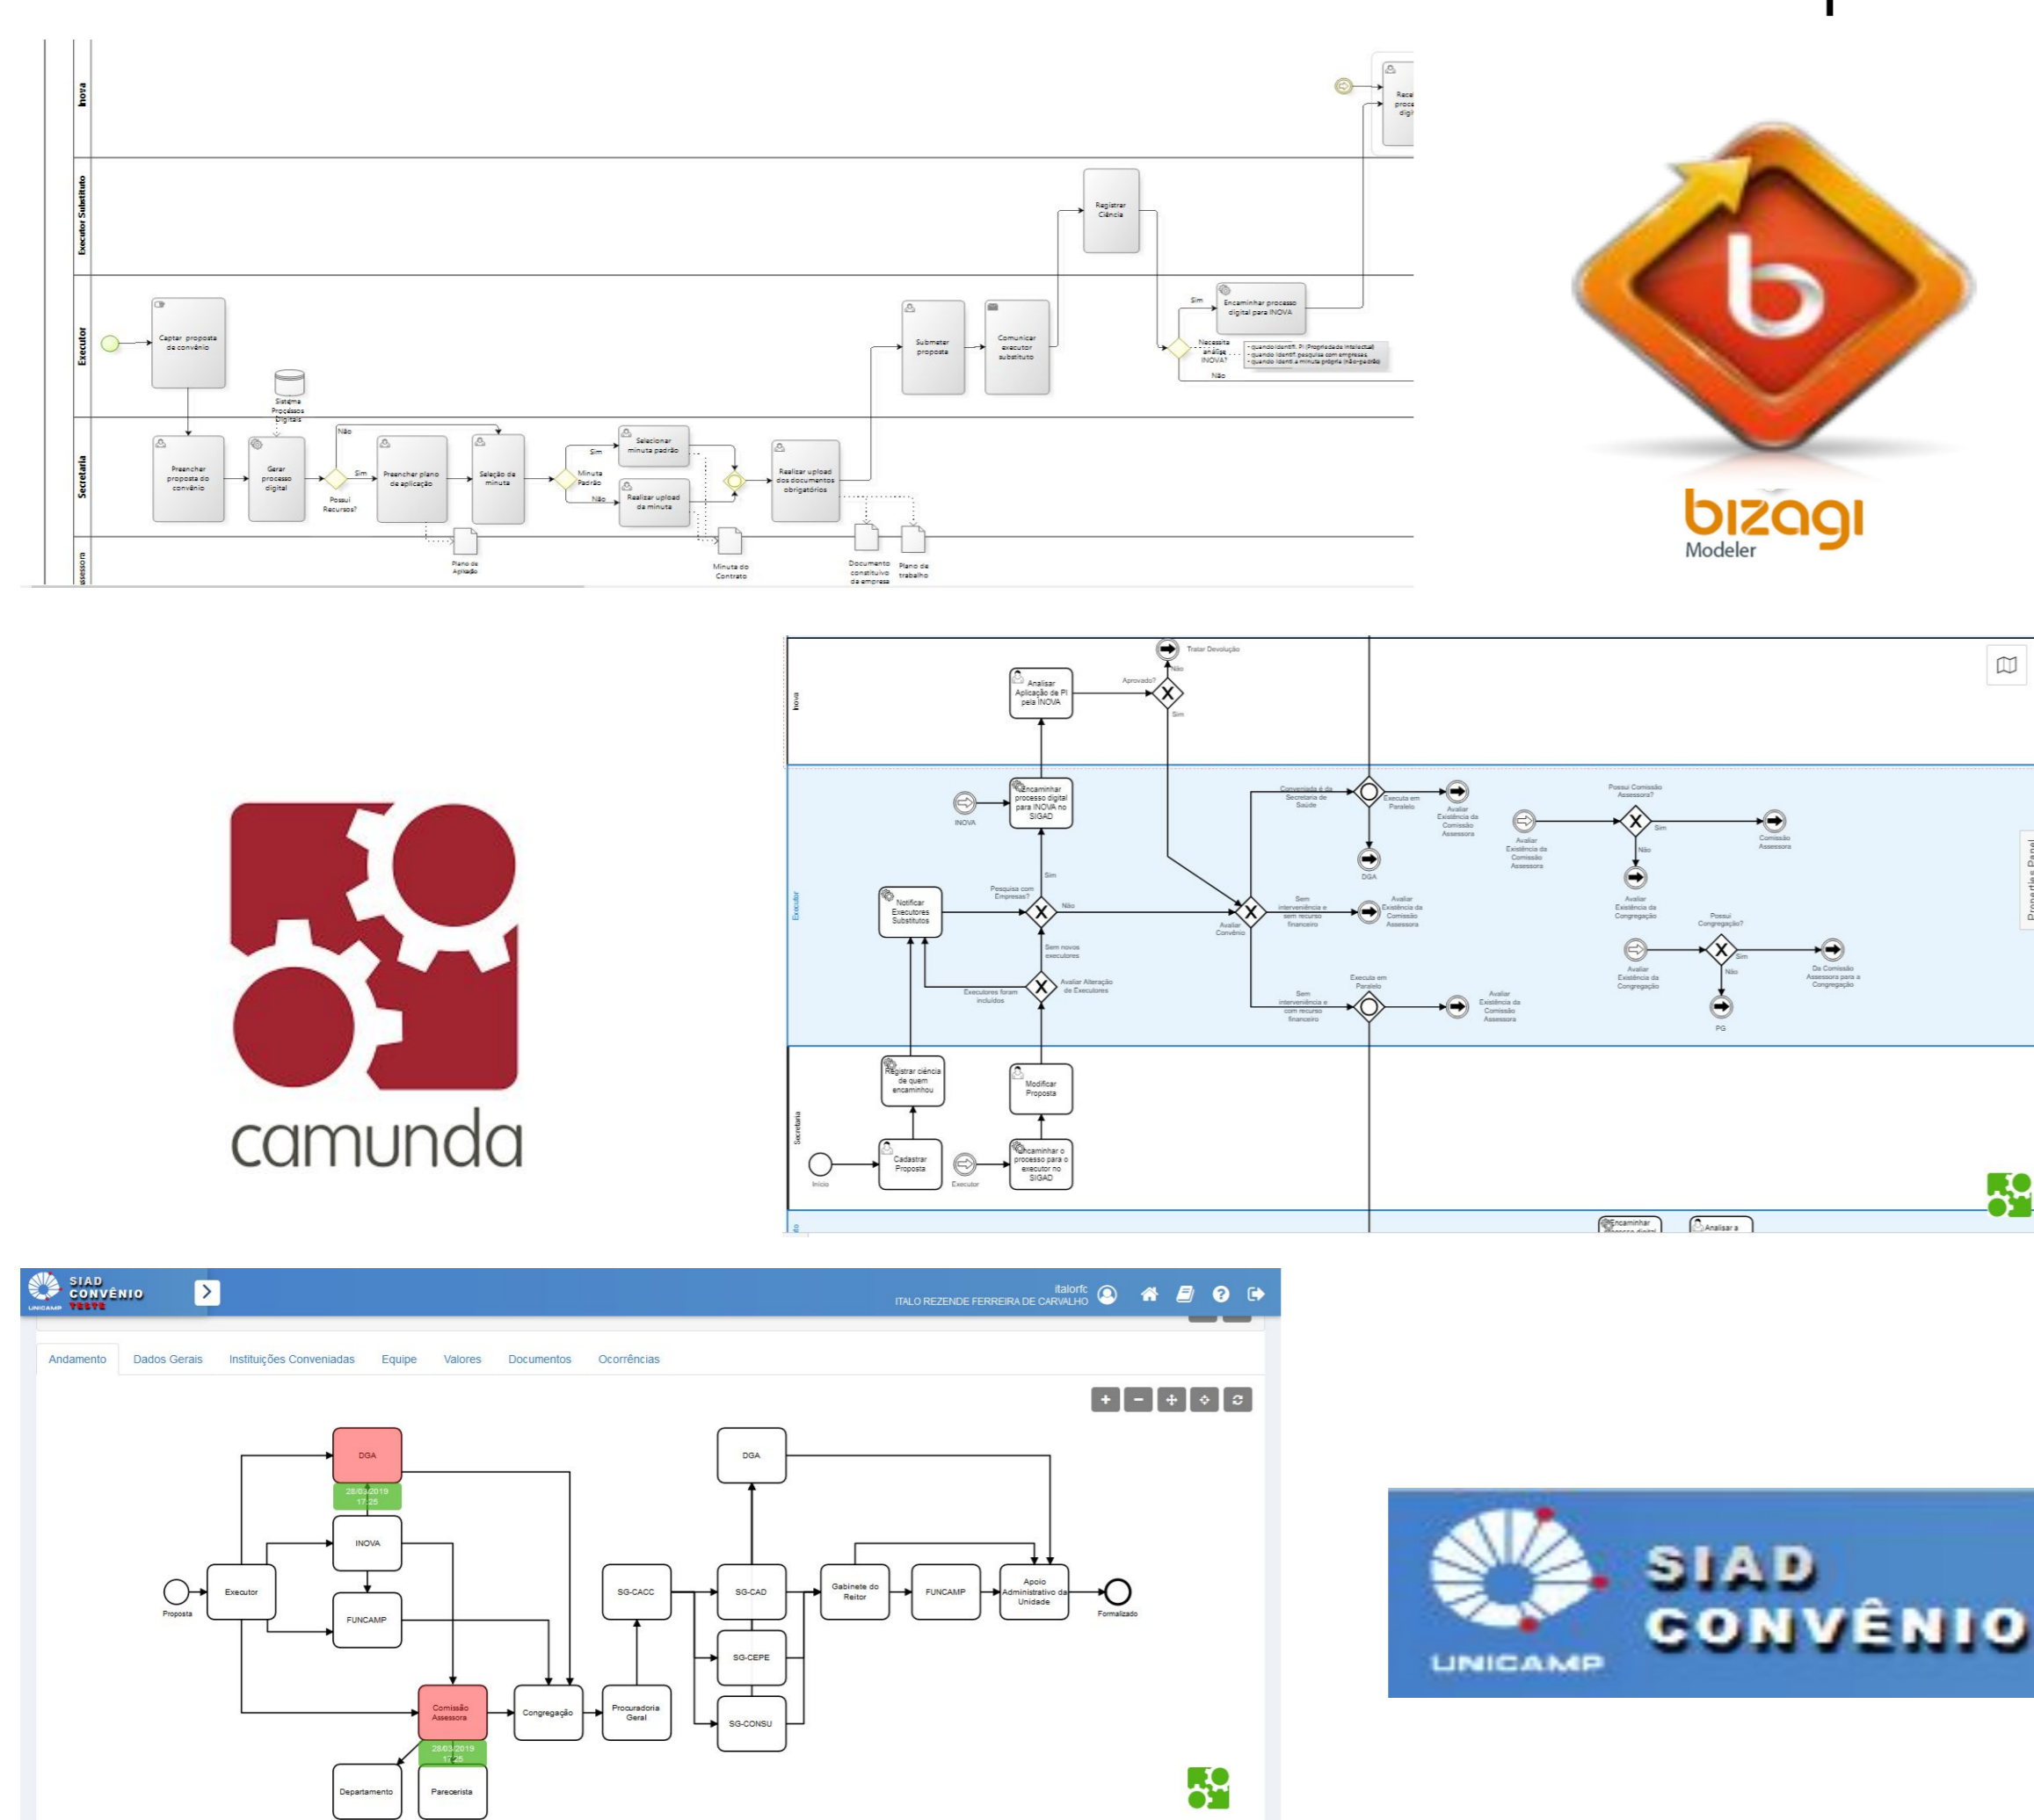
Inova

Executor Substituto

Executor

Secretaria

assessora

Captar proposta de convênio

Preencher proposta do convênio

Gerar processo digital

Sistema Processos Digitais

Possui Recursos?

Não

Sim

Preencher plano de aplicação

Seleção de minuta

Minuta Padrão

Sim

Não

Selecionar minuta padrão

Realizar upload da minuta

Realizar upload dos documentos obrigatórios

Plano de Aplicação

Minuta do Contrato

Documento constitutivo da empresa

Plano de trabalho

Submeter proposta

Comunicar executor substituto

Registrar Ciência

Necessita análise INOVA?

Sim

Não

Encaminhar processo digital para INOVA

- quando identif. PI (Propriedade Intelectual)
- quando identif. pesquisa com empresas
- quando identif. minuta própria (não-padrão)

Rece proce digi

bizagi
Modeler

camunda

Inova

Executor

Secretaria

Tratar Devolução

Não

Analisar Aplicação de PI pela INOVA

Aprovado?

Sim

Encaminhar processo digital para INOVA no SIGAD

INOVA

Sim

Notificar Executores Substitutos

Pesquisa com Empresas?

Não

Sem novos executores

Executores foram incluídos

Avaliar Alteração de Executores

Registrar ciência de quem encaminhou

Modificar Proposta

Início

Cadastrar Proposta

Executor

Encaminhar o processo para o executor no SIGAD

Conveniada é da Secretaria de Saúde

Executa em Paralelo

Avaliar Existência da Comissão Assessora

DGA

Avaliar Convênio

Sem interveniência e sem recurso financeiro

Avaliar Existência da Comissão Assessora

Sem interveniência e com recurso financeiro

Executa em Paralelo

Avaliar Existência da Comissão Assessora

Avaliar Existência da Comissão Assessora

Possui Comissão Assessora?

Sim

Não

Comissão Assessora

Avaliar Existência da Congregação

Avaliar Existência da Congregação

Possui Congregação?

Sim

Não

Da Comissão Assessora para a Congregação

PG

Properties Panel

Encaminhar

Analisar a

SIAD CONVÊNIO TESTE

UNICAMP

italorfc
ITALO REZENDE FERREIRA DE CARVALHO

Andamento | Dados Gerais | Instituições Conveniadas | Equipe | Valores | Documentos | Ocorrências

DGA

28/03/2019 17:25

INOVA

Proposta

Executor

FUNCAMP

Comissão Assessora

28/03/2019 17:25

Departamento

Parecerista

Congregação

Procuradoria Geral

SG-CACC

DGA

SG-CAD

SG-CEPE

SG-CONSU

Gabinete do Reitor

FUNCAMP

Apoio Administrativo da Unidade

Formalizado

SIAD CONVÊNIO

UNICAMP